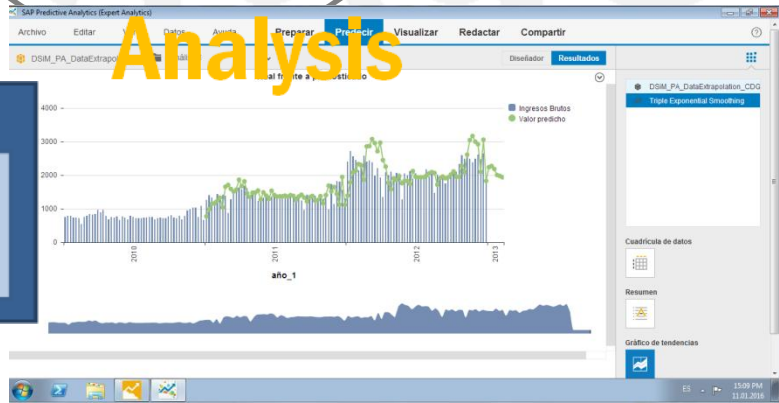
SAP Predictive Analytics (Expert Analytics)

Archivo Editar V Datos Ayuda Preparar Predecir Visualizar Redactar Compartir

Analysis

DSIM_PA_DataExtrapol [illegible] al frente a pronóstico

Diseñador Resultados

4000
3000
2000
1000
0

2010 2011 2012 2013

año_1

Ingresos Brutos
Valor predicho

DSIM_PA_DataExtrapolation_CDG
Triple Exponential Smoothing

Cuadrícula de datos

Resumen

Gráfico de tendencias

ES 15:08 PM 11.01.2016